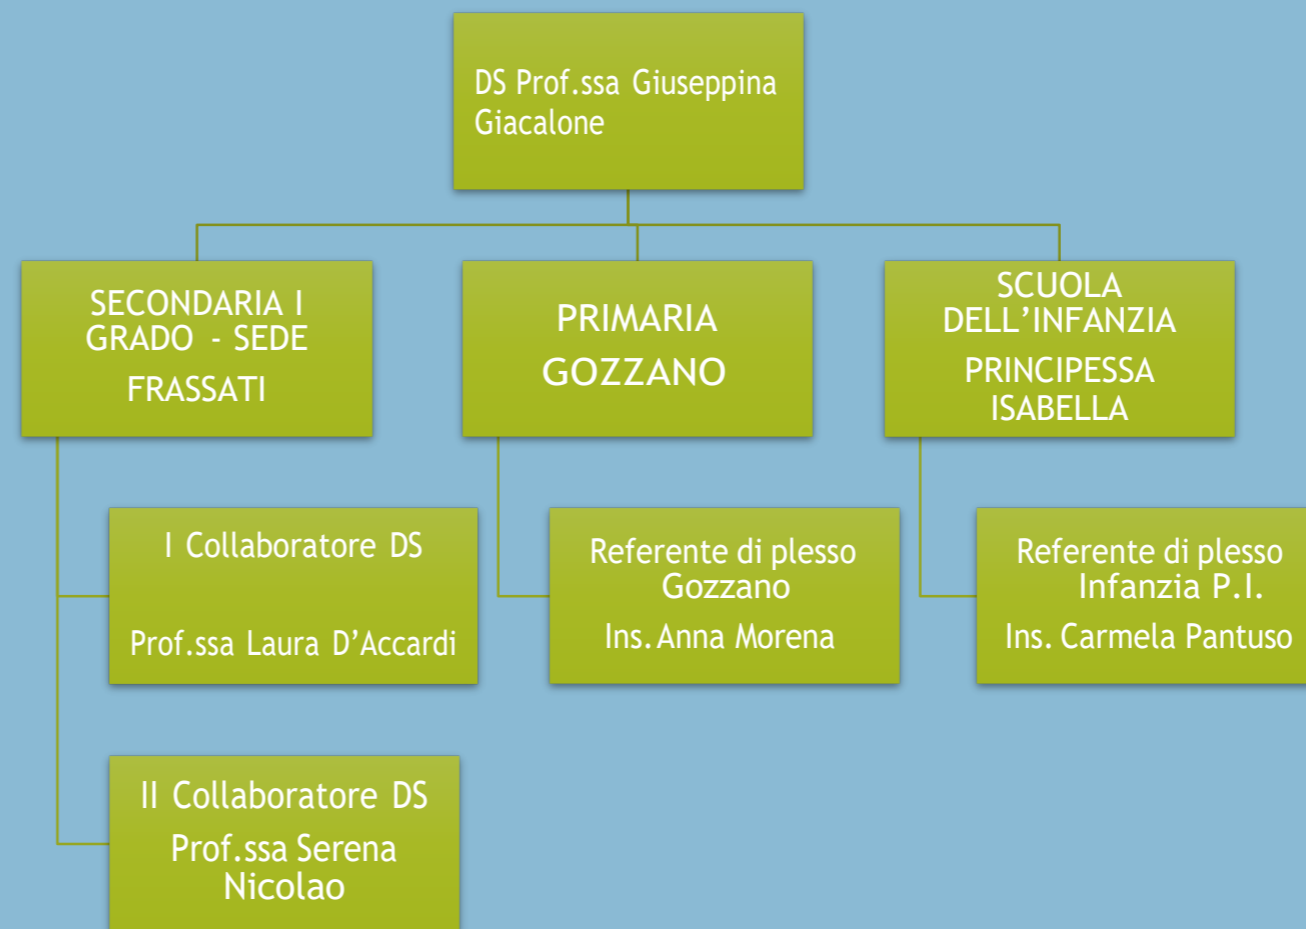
DS Prof.ssa Giuseppina Giacalone

SECONDARIA I GRADO - SEDE

FRASSATI

PRIMARIA GOZZANO

SCUOLA DELL’INFANZIA

PRINCIPESSA ISABELLA

I Collaboratore DS

Prof.ssa Laura D’Accardi

Referente di plesso Gozzano

Ins. Anna Morena

Referente di plesso Infanzia P.I.

Ins. Carmela Pantuso

II Collaboratore DS

Prof.ssa Serena Nicolao